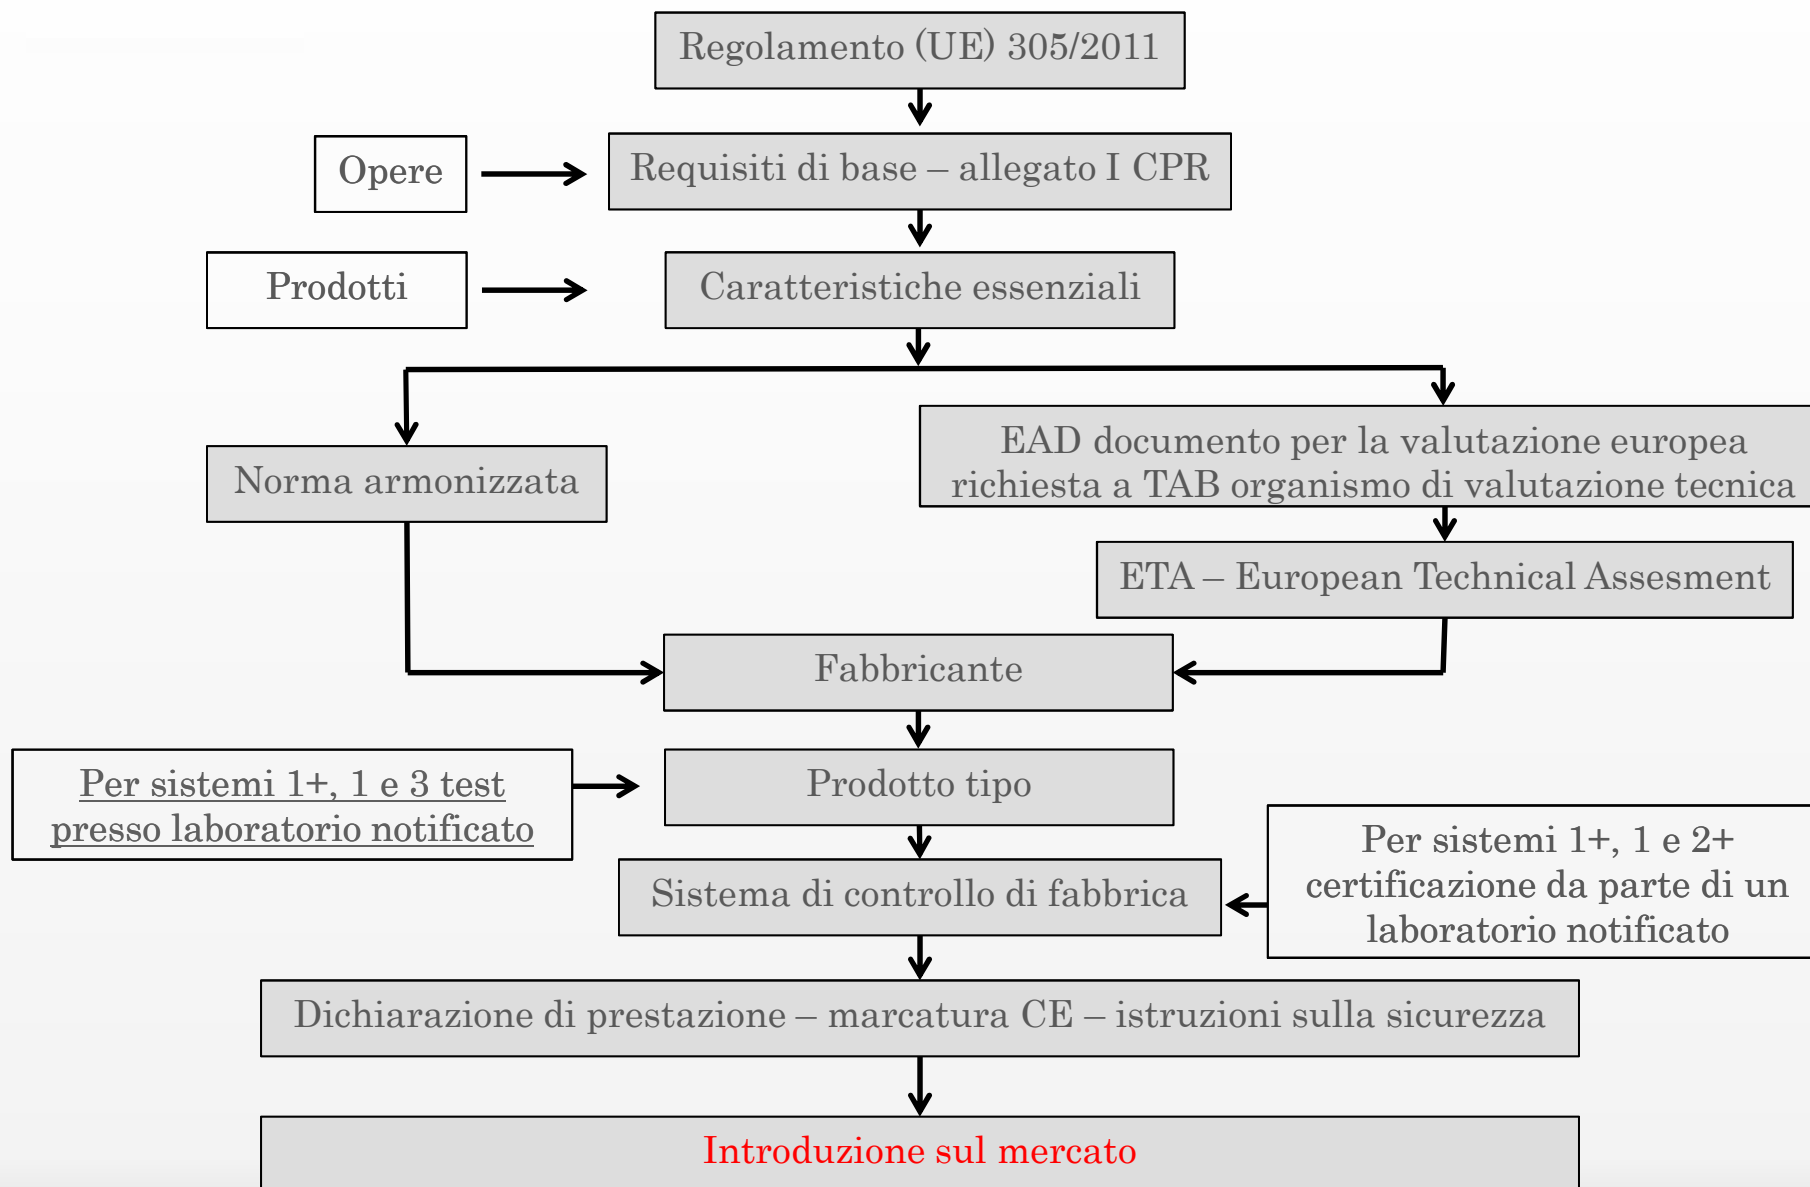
Regolamento (UE) 305/2011

Opere

Requisiti di base – allegato I CPR

Prodotti

Caratteristiche essenziali

Norma armonizzata

EAD documento per la valutazione europea richiesta a TAB organismo di valutazione tecnica

ETA – European Technical Assesment

Fabbricante

Per sistemi 1+, 1 e 3 test presso laboratorio notificato

Prodotto tipo

Sistema di controllo di fabbrica

Per sistemi 1+, 1 e 2+ certificazione da parte di un laboratorio notificato

Dichiarazione di prestazione – marcatura CE – istruzioni sulla sicurezza

Introduzione sul mercato